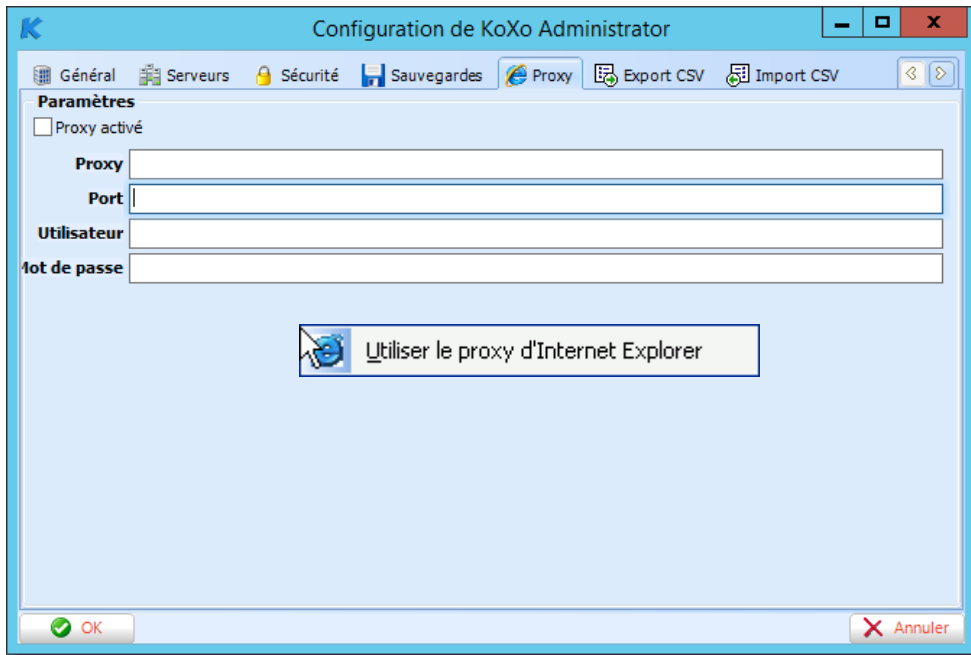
Configuration de KoXo Administrator

Général Serveurs Sécurité Sauvegardes Proxy Export CSV Import CSV

Paramètres

Proxy activé

Proxy

Port

Utilisateur

Mot de passe

Utiliser le proxy d'Internet Explorer

OK

Annuler